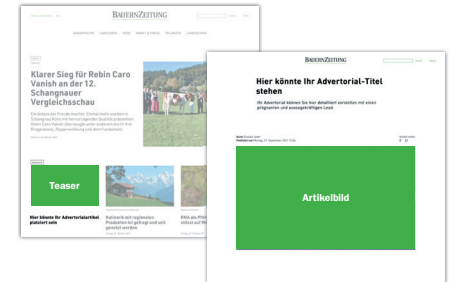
BAUERNZEITUNG

Klarer Sieg für Rebin Caro Vanish an der 12. Schangnauer Vergleichsschau

Teaser

Hier können Ihr Advertorialartikel platziert sein

Kulinarik mit regionalen Produkten ist gefragt und wird genutzt werden

BAUERNZEITUNG

Hier könnte Ihr Advertorial-Titel stehen

Ihr Advertorial können Sie hier detailliert vorstellen mit einem prägnanten und aussagekräftigen Lead.

Artikelbild